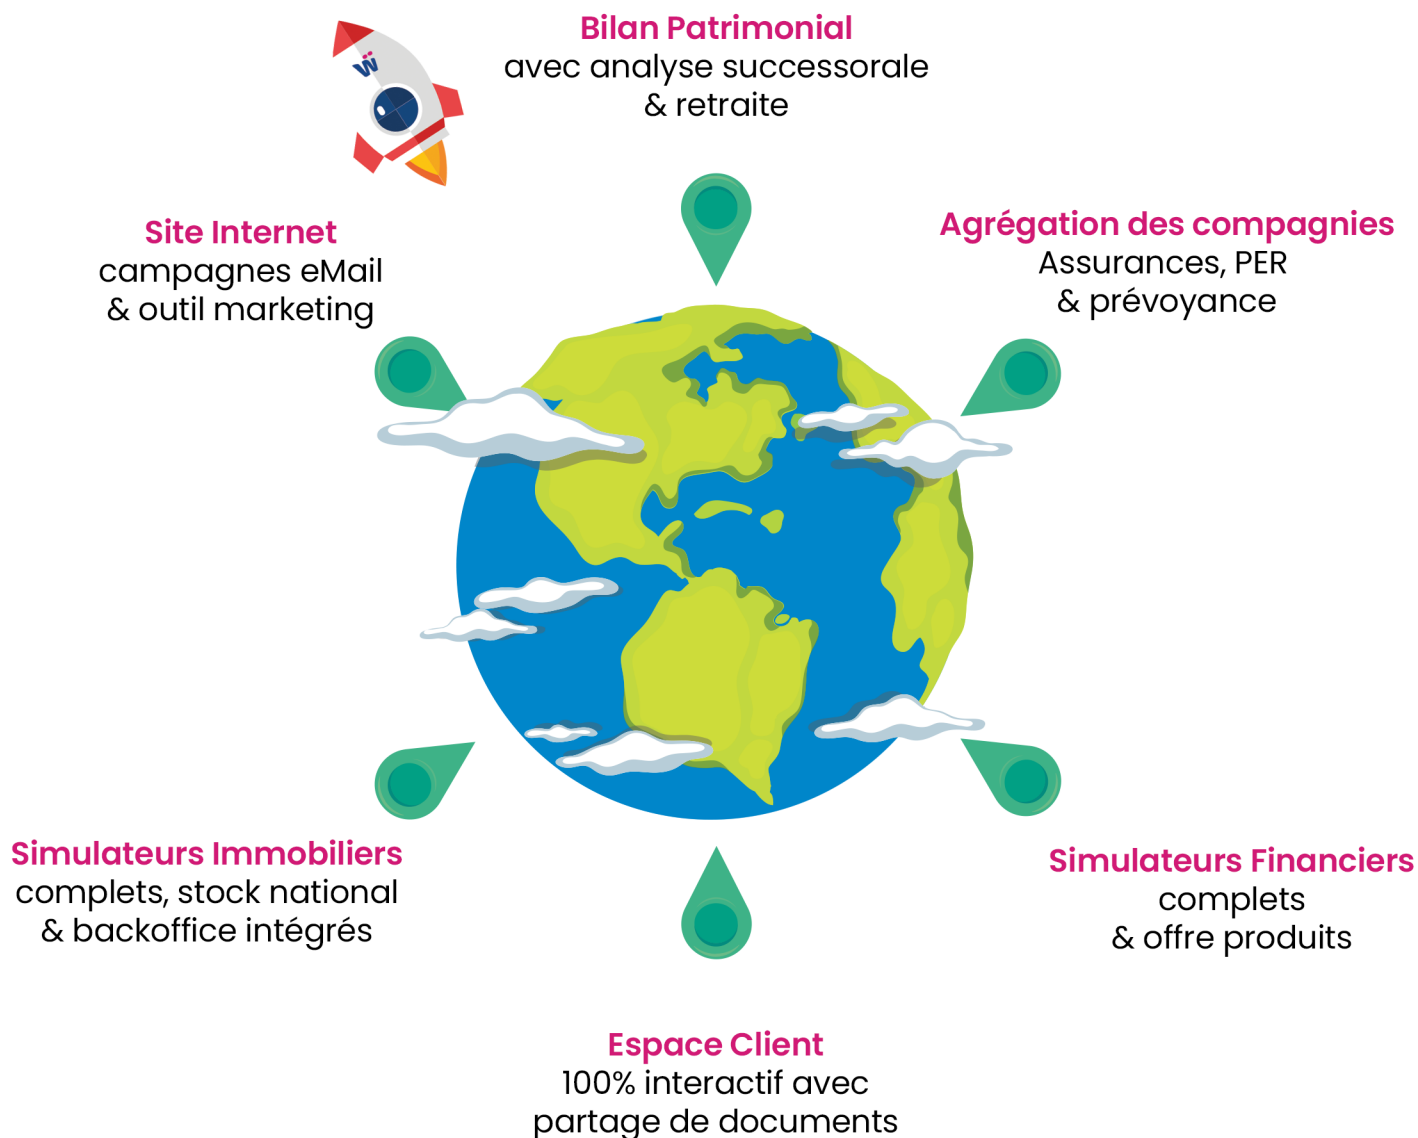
Bilan Patrimonial
avec analyse successorale & retraite

Site Internet
campagnes eMail & outil marketing

Agrégation des compagnies
Assurances, PER & prévoyance

Simulateurs Immobiliers
complets, stock national & backoffice intégrés

Simulateurs Financiers
complets & offre produits

Espace Client
100% interactif avec partage de documents